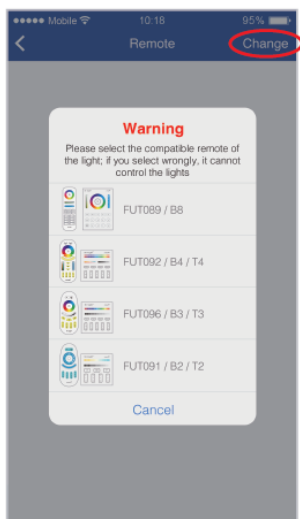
●●●●● Mobile 10:18 95%

<

Remote

Change

Warning

Please select the compatible remote of the light; if you select wrongly, it cannot control the lights

FUT089 / B8

FUT092 / B4 / T4

FUT096 / B3 / T3

FUT091 / B2 / T2

Cancel